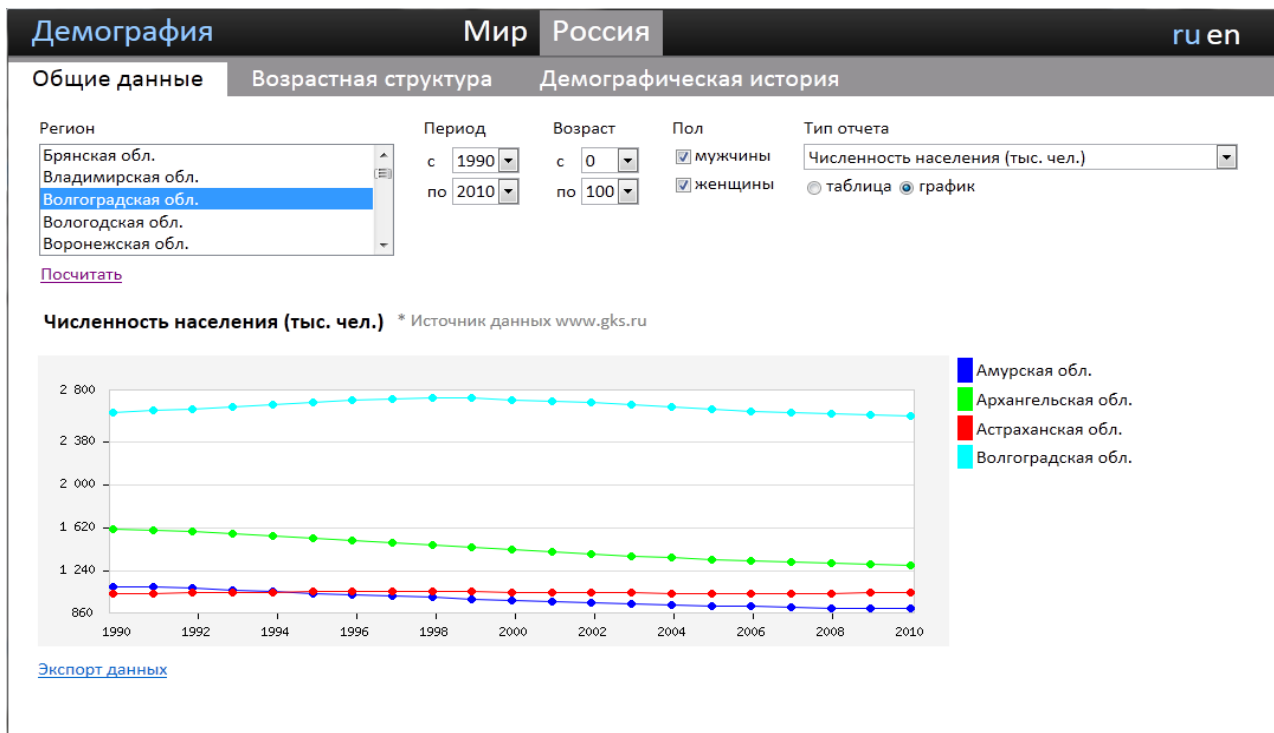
Демография Мир Россия ru en

Общие данные Возрастная структура Демографическая история

Регион
Брянская обл.
Владимирская обл.
Волгоградская обл.
Вологодская обл.
Воронежская обл.

Период
с 1990
по 2010

Возраст
с 0
по 100

Пол
мужчины
женщины

Тип отчета
Численность населения (тыс. чел.)
таблица график

Посчитать

Численность населения (тыс. чел.) * Источник данных www.gks.ru

2 800
2 380
2 000
1 620
1 240
860

1990 1992 1994 1996 1998 2000 2002 2004 2006 2008 2010

Амурская обл.
Архангельская обл.
Астраханская обл.
Волгоградская обл.

Экспорт данных